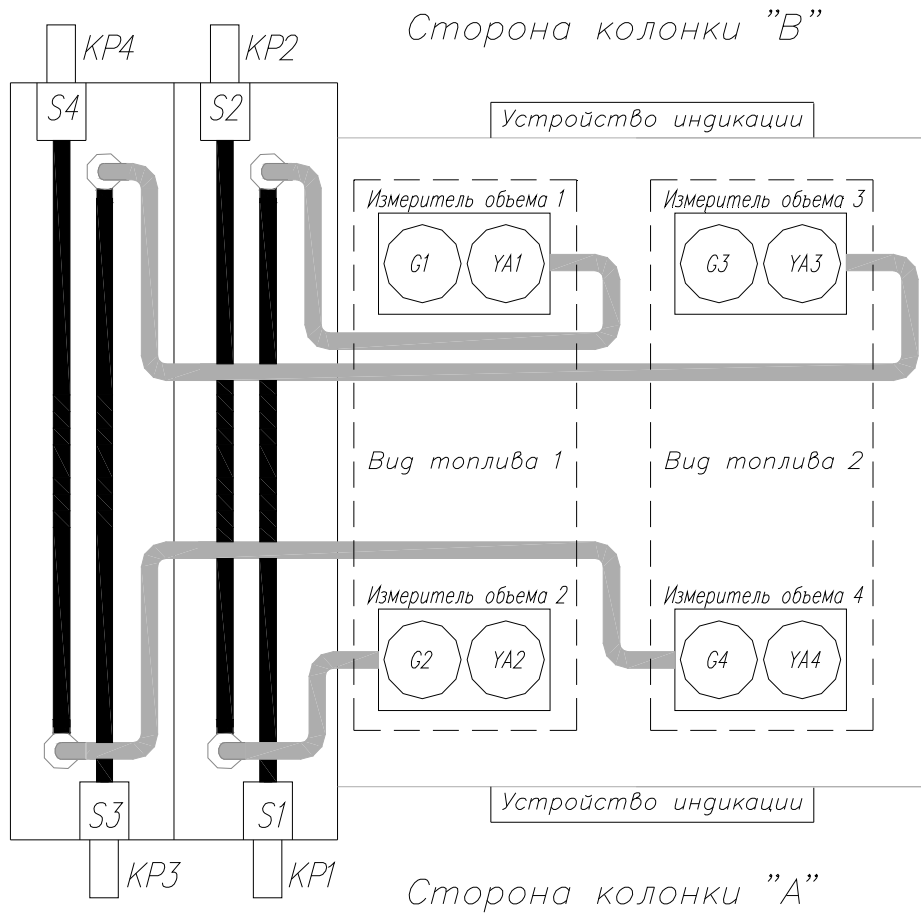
KP4

KP2

Сторона колонки "B"

S4

S2

Устройство индикации

Измеритель обьема 1

G1

YA1

Измеритель обьема 3

G3

YA3

Вид топлива 1

Вид топлива 2

Измеритель обьема 2

G2

YA2

Измеритель обьема 4

G4

YA4

S3

S1

Устройство индикации

KP3

KP1

Сторона колонки "A"